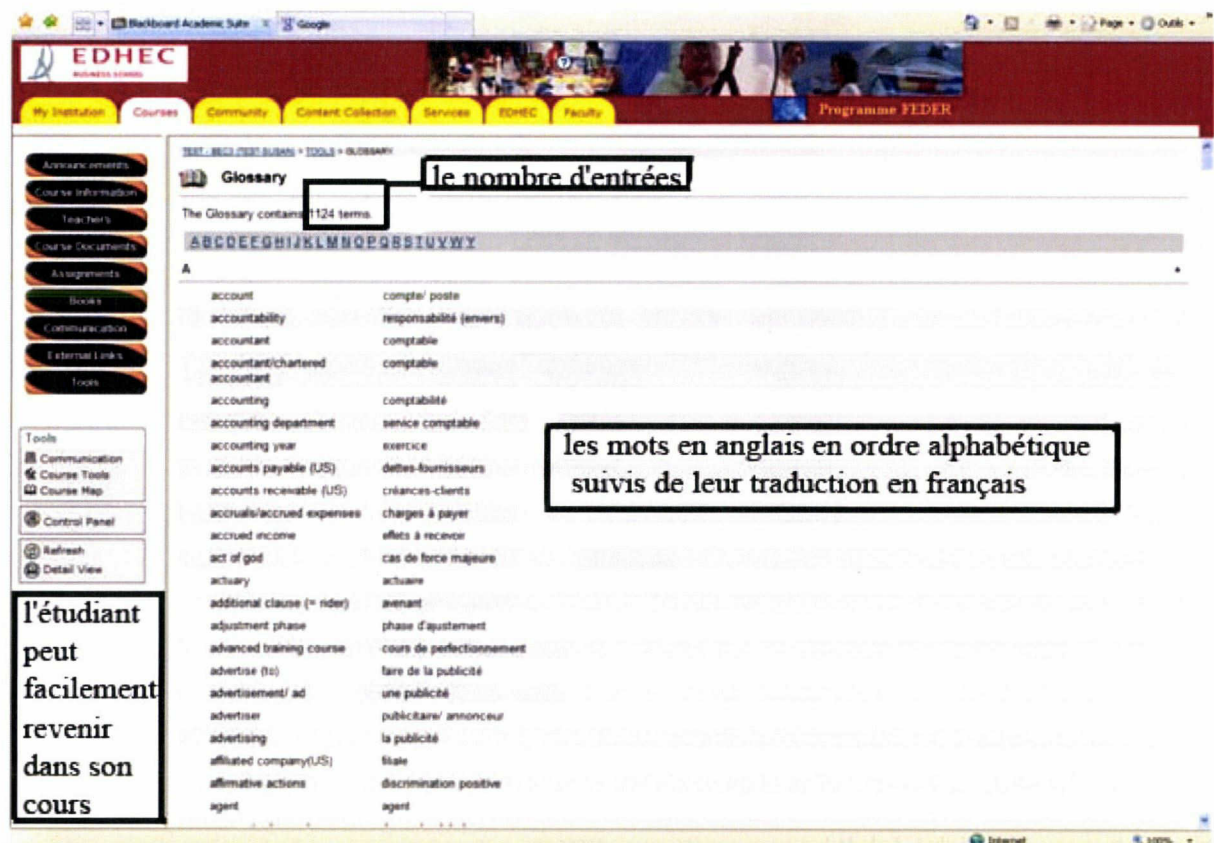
Blackboard Academic Suite × Google

Page • Outils •

EDHEC BUSINESS SCHOOL

My Institution | Courses | Community | Content Collection | Services | EDHEC | Faculty

Programme FEDER

Announcements
Course Information
Teachers
Course Documents
Assignments
Books
Communication
External Links
Tools

Tools
Communication
Course Tools
Course Map

Control Panel

Refresh
Detail View

l'étudiant peut facilement revenir dans son cours

TEST - BEC3 (TEST SUSAN) > TOOLS > GLOSSARY

Glossary

le nombre d'entrées

The Glossary contains 1124 terms.

A B C D E F G H I J K L M N O P Q R S T U V W Y

A

| | |
|---|---|
| account | compte/ poste |
| accountability | responsabilité (envers) |
| accountant | comptable |
| accountant/chartered accountant | comptable |
| accounting | comptabilité |
| accounting department | service comptable |
| accounting year | exercice |
| accounts payable (US) | dettes-fournisseurs |
| accounts receivable (US) | créances-clients |
| accruals/accrued expenses | charges à payer |
| accrued income | effets à recevoir |
| act of god | cas de force majeure |
| actuary | actuaire |
| additional clause (= rider) | avenant |
| adjustment phase | phase d'ajustement |
| advanced training course | cours de perfectionnement |
| advertise (to) | faire de la publicité |
| advertisement/ ad | une publicité |
| advertiser | publicitaire/ annonceur |
| advertising | la publicité |
| affiliated company(US) | filiale |
| affirmative actions | discrimination positive |
| agent | agent |

les mots en anglais en ordre alphabétique suivis de leur traduction en français

Internet 100%